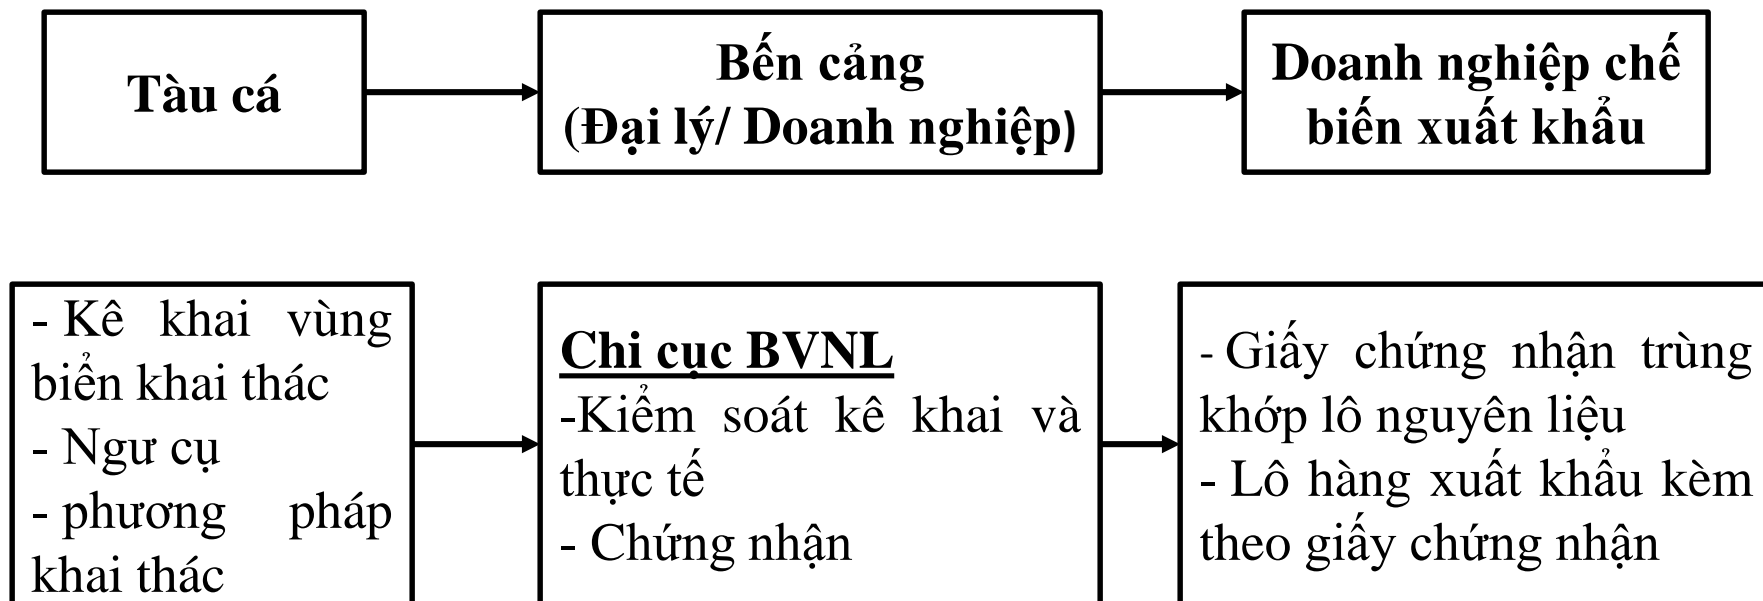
Tàu cá

Bến cảng
(Đại lý/ Doanh nghiệp)

Doanh nghiệp chế biến xuất khẩu

- Kê khai vùng biển khai thác
- Ngư cụ
- phương pháp khai thác

Chi cục BVNL
-Kiểm soát kê khai và thực tế
- Chứng nhận

- Giấy chứng nhận trùng khớp lô nguyên liệu
- Lô hàng xuất khẩu kèm theo giấy chứng nhận